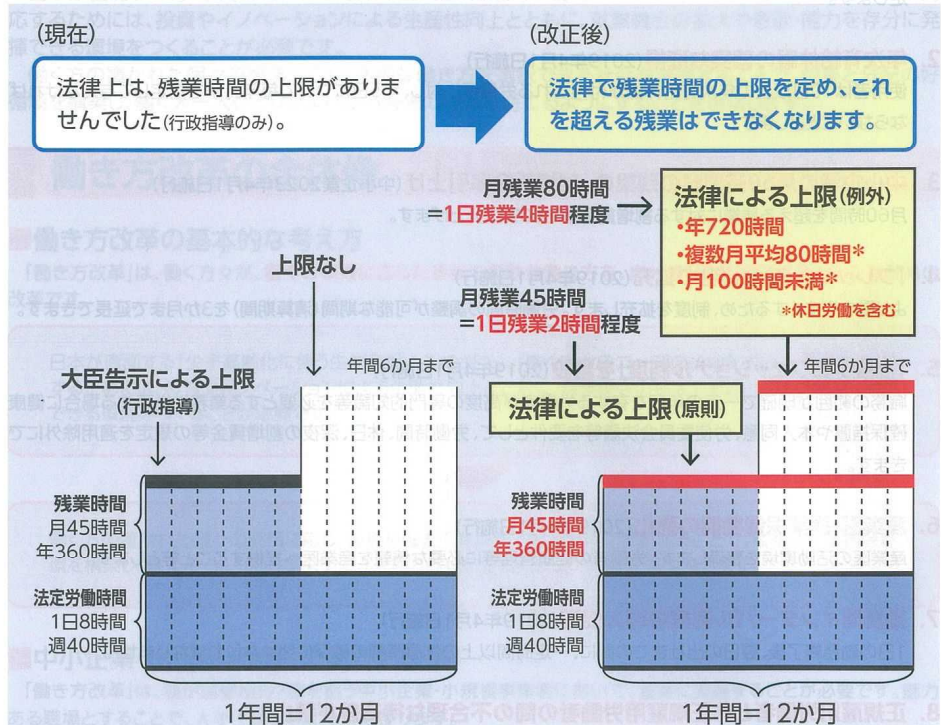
(現在)

法律上は、残業時間の上限がありませんでした(行政指導のみ)。

(改正後)

法律で残業時間の上限を定め、これを超える残業はできなくなります。

月残業80時間
=1日残業4時間程度

法律による上限(例外)
・年720時間
・複数月平均80時間*
・月100時間未満*
*休日労働を含む

上限なし

月残業45時間
=1日残業2時間程度

年間6か月まで

大臣告示による上限
(行政指導)

年間6か月まで

法律による上限(原則)

残業時間
月45時間
年360時間

法定労働時間
1日8時間
週40時間

1年間=12か月

残業時間
月45時間
年360時間

法定労働時間
1日8時間
週40時間

1年間=12か月